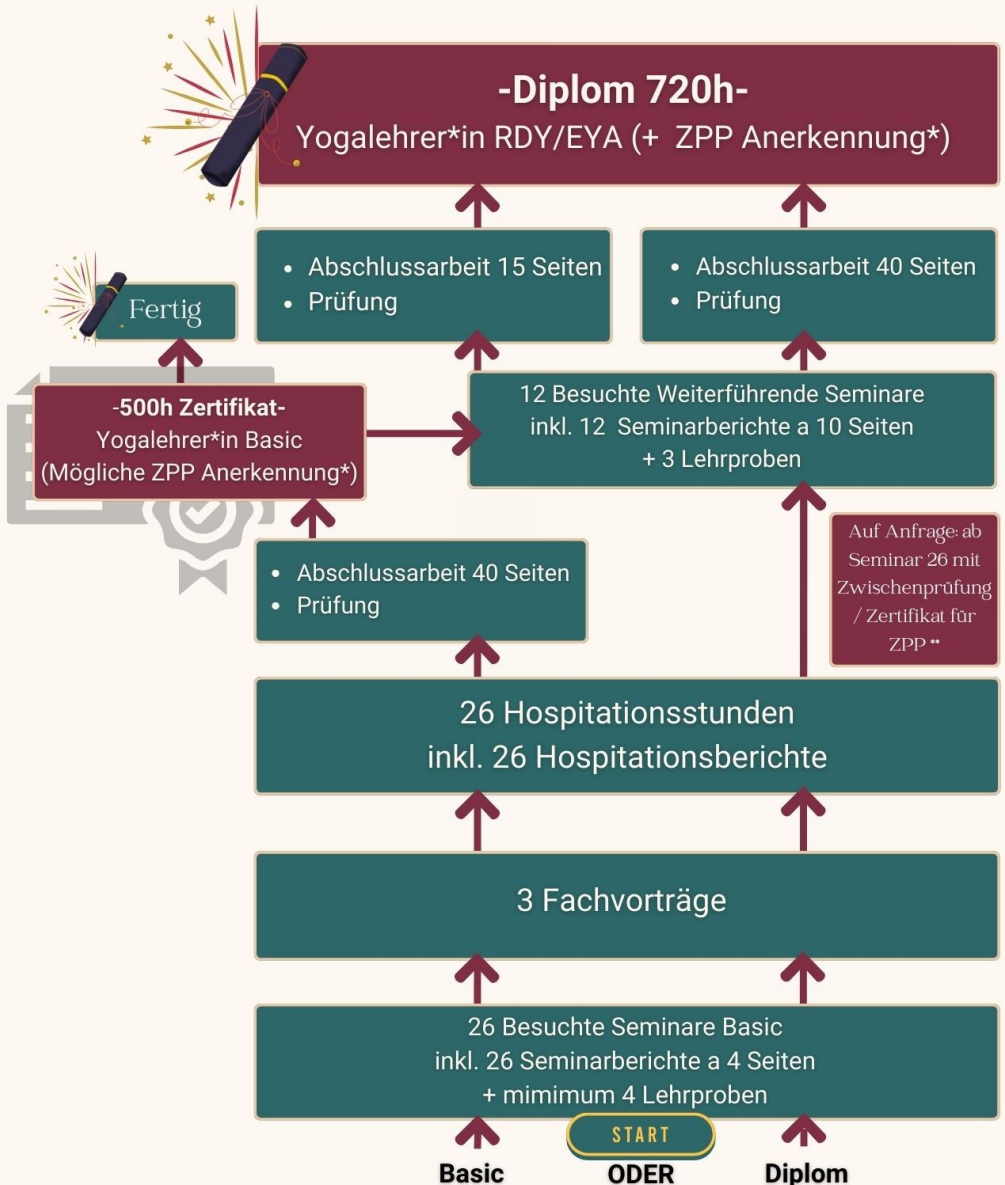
-Diplom 720h-
Yogalehrer*in RDY/EYA (+ ZPP Anerkennung*)

Fertig

- Abschlussarbeit 15 Seiten
- Prüfung

- Abschlussarbeit 40 Seiten
- Prüfung

-500h Zertifikat-
Yogalehrer*in Basic
(Mögliche ZPP Anerkennung*)

12 Besuchte Weiterführende Seminare
inkl. 12 Seminarberichte a 10 Seiten
+ 3 Lehrproben

Auf Anfrage: ab Seminar 26 mit Zwischenprüfung / Zertifikat für ZPP **

- Abschlussarbeit 40 Seiten
- Prüfung

26 Hospitationsstunden
inkl. 26 Hospitationsberichte

3 Fachvorträge

26 Besuchte Seminare Basic
inkl. 26 Seminarberichte a 4 Seiten
+ mimimum 4 Lehrproben

START

Basic ODER Diplom